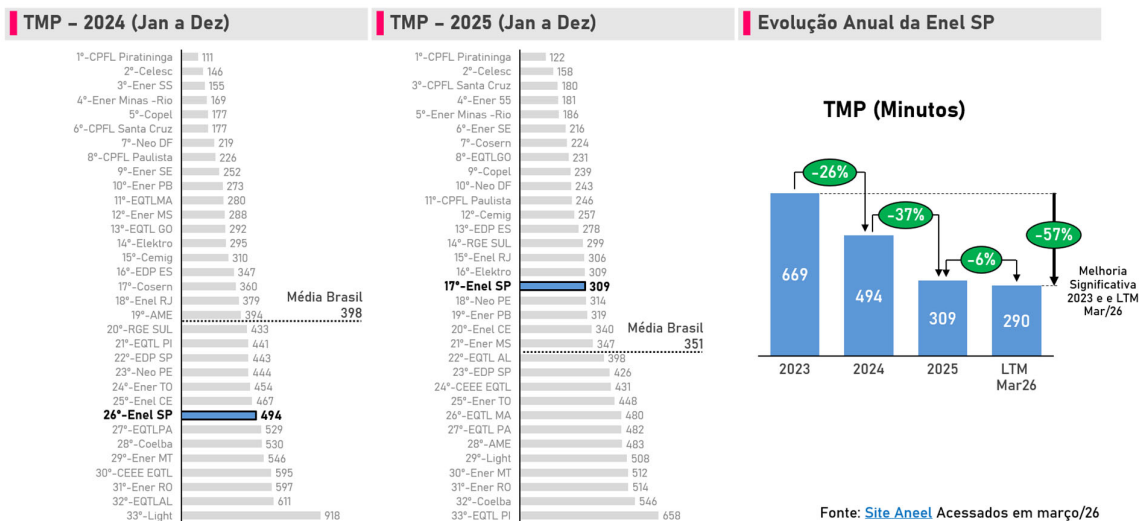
TMP – 2024 (Jan a Dez)

| | |
|---|---|
| 1º-CPFL Piratininga | 111 |
| 2º-Celesc | 146 |
| 3º-Ener SS | 155 |
| 4º-Ener Minas -Rio | 169 |
| 5º-Copel | 177 |
| 6º-CPFL Santa Cruz | 177 |
| 7º-Neo DF | 219 |
| 8º-CPFL Paulista | 226 |
| 9º-Ener SE | 252 |
| 10º-Ener PB | 273 |
| 11º-EQTLMA | 280 |
| 12º-Ener MS | 288 |
| 13º-EQTL GO | 292 |
| 14º-Elektro | 295 |
| 15º-Cemig | 310 |
| 16º-EDP ES | 347 |
| 17º-Cosern | 360 |
| 18º-Enel RJ | 379 |
| 19º-AME | 394 |
| 20º-RGE SUL | 433 |
| 21º-EQTL PI | 441 |
| 22º-EDP SP | 443 |
| 23º-Neo PE | 444 |
| 24º-Ener TO | 454 |
| 25º-Ener CE | 467 |
| 26º-Enel SP | 494 |
| 27º-EQTLPA | 529 |
| 28º-Coelba | 530 |
| 29º-Ener MT | 546 |
| 30º-CEEE EQTL | 595 |
| 31º-Ener RO | 597 |
| 32º-EQTLAL | 611 |
| 33º-Light | 918 |

Média Brasil 398

TMP – 2025 (Jan a Dez)

| | |
|---|---|
| 1º-CPFL Piratininga | 122 |
| 2º-Celesc | 158 |
| 3º-CPFL Santa Cruz | 180 |
| 4º-Ener 55 | 181 |
| 5º-Ener Minas -Rio | 186 |
| 6º-Ener SE | 216 |
| 7º-Cosern | 224 |
| 8º-EQTLGO | 231 |
| 9º-Copel | 239 |
| 10º-Neo DF | 243 |
| 11º-CPFL Paulista | 246 |
| 12º-Cemig | 257 |
| 13º-EDP ES | 278 |
| 14º-RGE SUL | 299 |
| 15º-Enel RJ | 306 |
| 16º-Elektro | 309 |
| 17º-Enel SP | 309 |
| 18º-Neo PE | 314 |
| 19º-Ener PB | 319 |
| 20º-Enel CE | 340 |
| 21º-Ener MS | 347 |
| 22º-EQTL AL | 398 |
| 23º-EDP SP | 426 |
| 24º-CEEE EQTL | 431 |
| 25º-Ener TO | 448 |
| 26º-EQTL MA | 480 |
| 27º-EQTL PA | 482 |
| 28º-AME | 483 |
| 29º-Light | 508 |
| 30º-Ener MT | 512 |
| 31º-Ener RO | 514 |
| 32º-Coelba | 546 |
| 33º-EQTL PI | 658 |

Média Brasil 351

Evolução Anual da Enel SP

TMP (Minutos)

-26% -37% -6% -57%

669 494 309 290

2023 2024 2025 LTM Mar26

Melhoria Significativa 2023 e e LTM Mar/26

Fonte: Site Aneel Acessados em março/26